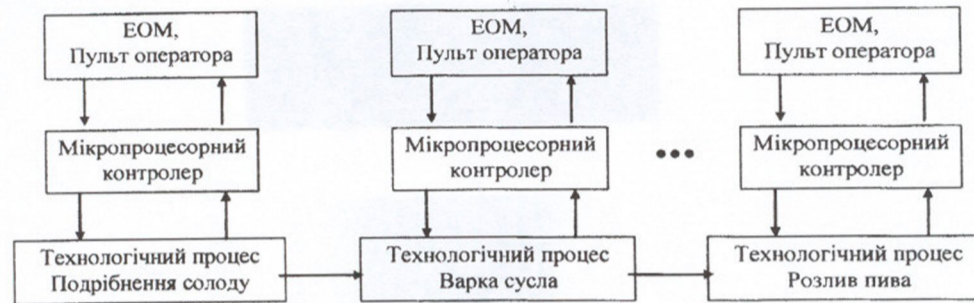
ЕОМ, Пульт оператора

Мікропроцесорний контролер

Технологічний процес Подрібнення солоду

ЕОМ, Пульт оператора

Мікропроцесорний контролер

Технологічний процес Варка сусла

•••

ЕОМ, Пульт оператора

Мікропроцесорний контролер

Технологічний процес Розлив пива